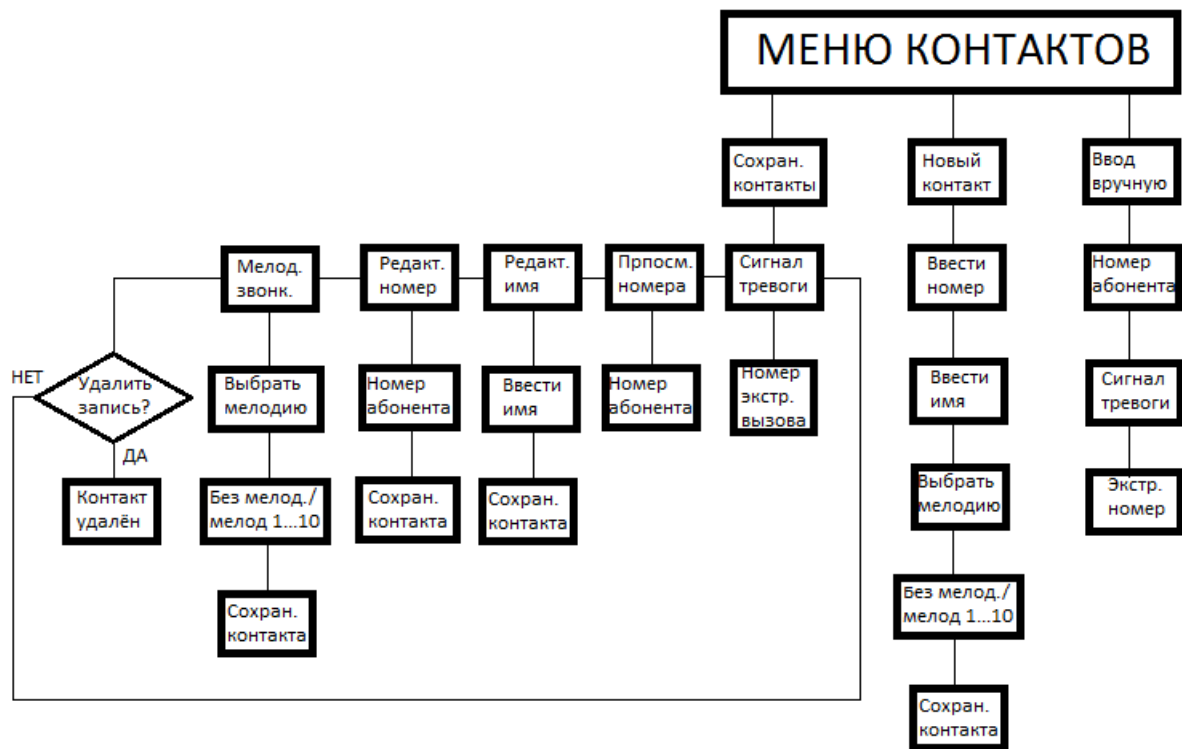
МЕНЮ КОНТАКТОВ

Сохран. контакты

Новый контакт

Ввод вручную

Мелод. звонк.

Редакт. номер

Редакт. имя

Прпосм. номера

Сигнал тревоги

Ввести номер

Номер абонента

НЕТ

Удалить запись?

ДА

Выбрать мелодию

Номер абонента

Ввести имя

Номер абонента

Номер экстр. вызова

Ввести имя

Сигнал тревоги

Контакт удалён

Без мелод./ мелод 1...10

Сохран. контакта

Сохран. контакта

Выбрать мелодию

Экстр. номер

Сохран. контакта

Без мелод./ мелод 1...10

Сохран. контакта